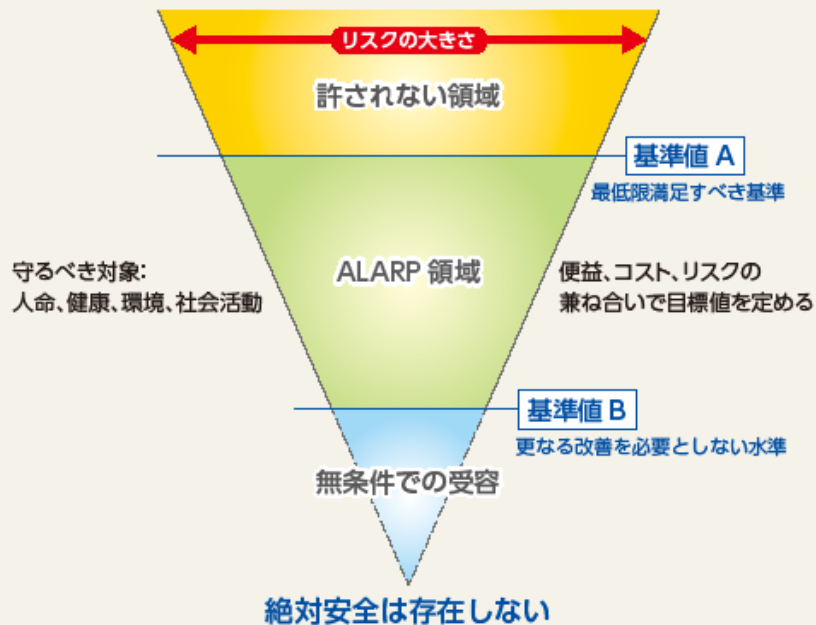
リスクの大きさ

許されない領域

基準値 A

最低限満足すべき基準

守るべき対象:
人命、健康、環境、社会活動

ALARP 領域

便益、コスト、リスクの
兼ね合いで目標値を定める

基準値 B

更なる改善を必要としない水準

無条件での受容

絶対安全は存在しない